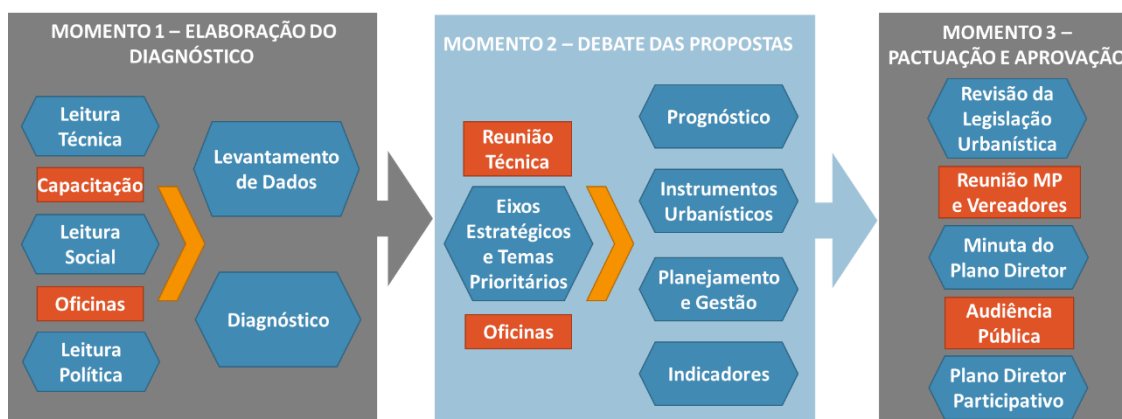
MOMENTO 1 – ELABORAÇÃO DO DIAGNÓSTICO

Leitura Técnica

Capacitação

Leitura Social

Oficinas

Leitura Política

Levantamento de Dados

Diagnóstico

MOMENTO 2 – DEBATE DAS PROPOSTAS

Reunião Técnica

Eixos Estratégicos e Temas Prioritários

Oficinas

Prognóstico

Instrumentos Urbanísticos

Planejamento e Gestão

Indicadores

MOMENTO 3 – PACTUAÇÃO E APROVAÇÃO

Revisão da Legislação Urbanística

Reunião MP e Vereadores

Minuta do Plano Diretor

Audiência Pública

Plano Diretor Participativo